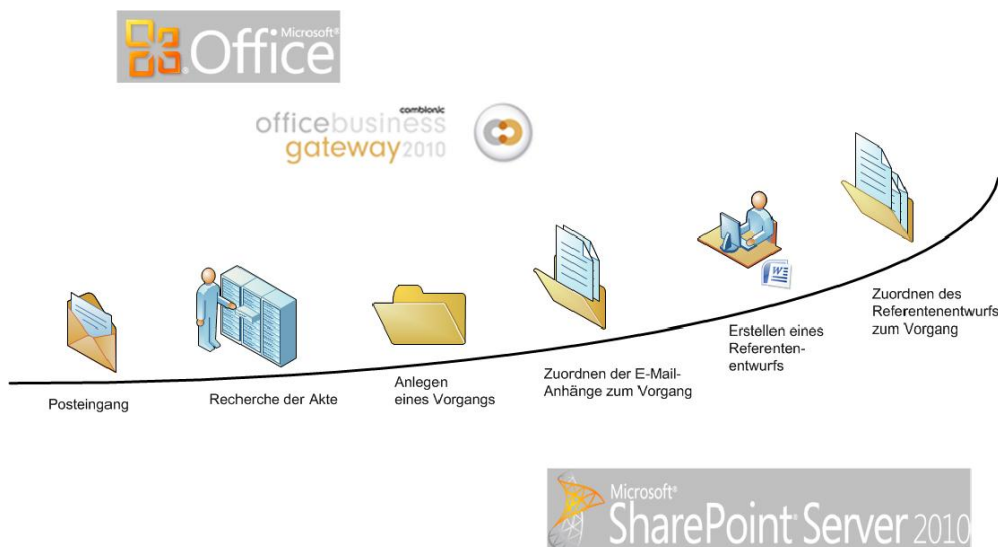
Microsoft® Office

combionic
officebusiness
gateway2010

Posteingang

Recherche der Akte

Anlegen eines Vorgangs

Zuordnen der E-Mail-Anhänge zum Vorgang

Erstellen eines Referentenentwurfs

Zuordnen des Referentenentwurfs zum Vorgang

Microsoft® SharePoint® Server 2010